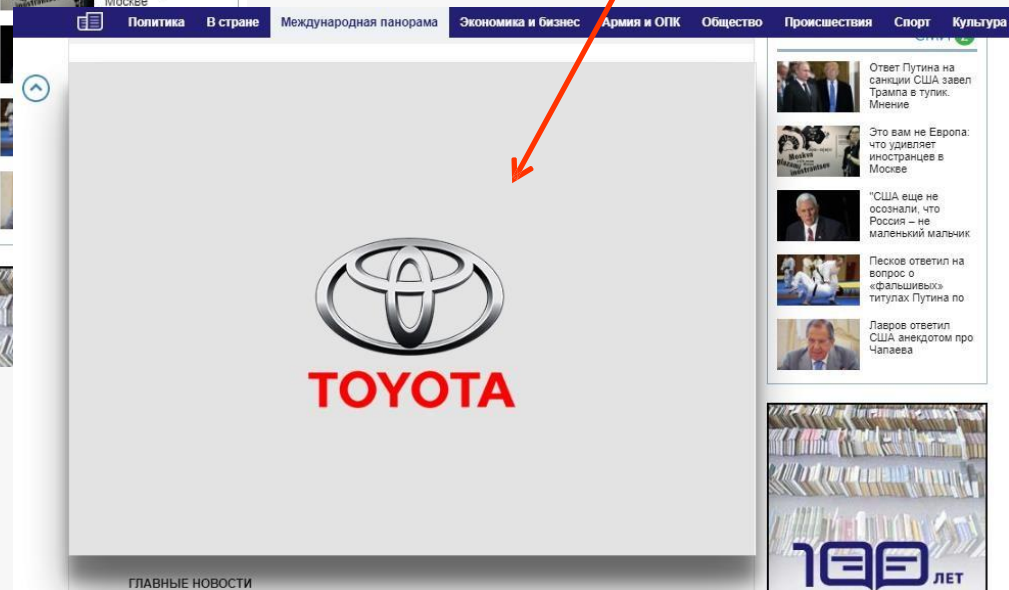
Москве

Политика В стране Международная панорама Экономика и бизнес Армия и ОПК Общество Происшествия Спорт Культура

TOYOTA

ГЛАВНЫЕ НОВОСТИ

Ответ Путина на санкции США завел Трампа в тупик. Мнение

Это вам не Европа: что удивляет иностранцев в Москве

"США еще не осознали, что Россия – не маленький мальчик

Песков ответил на вопрос о «фальшивых» титулах Путина по

Лавров ответил США анекдотом про Чапаева

100 ЛЕТ